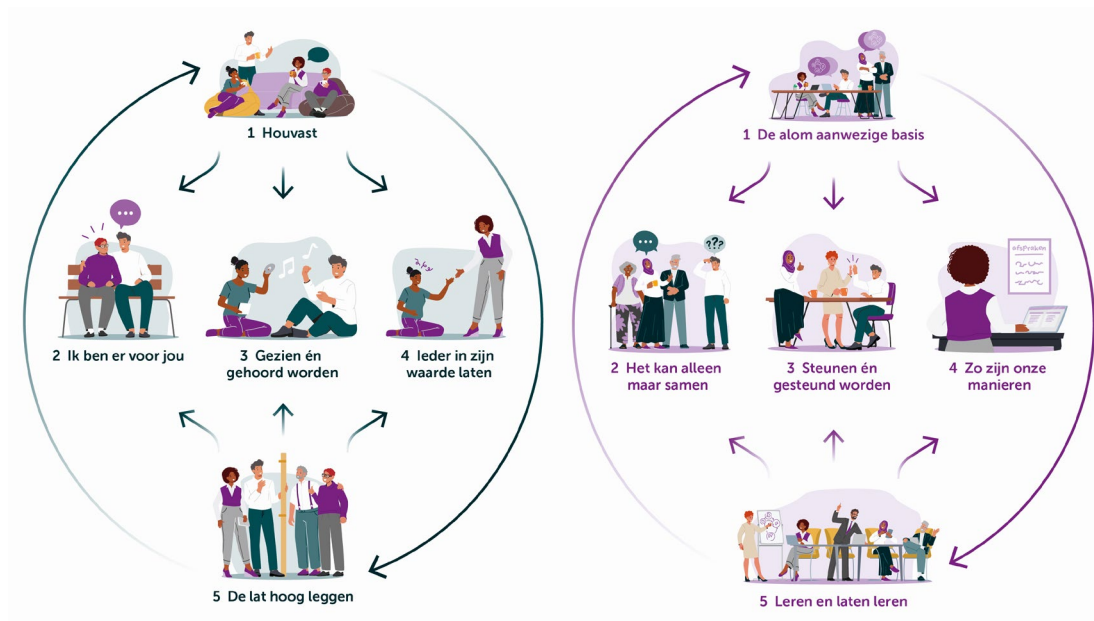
1 Houvast

2 Ik ben er voor jou

3 Gezien én gehoord worden

4 Ieder in zijn waarde laten

5 De lat hoog leggen

1 De alom aanwezige basis

2 Het kan alleen maar samen

3 Steunen én gesteund worden

4 Zo zijn onze manieren

5 Leren en laten leren